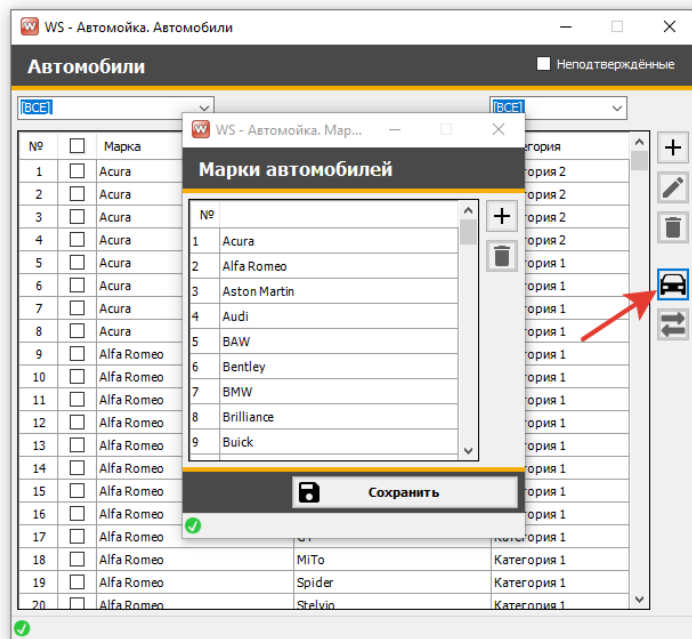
WS - Автомойка. Автомобили

Автомобили

Неподтверждённые

[ВСЕ]

[ВСЕ]

| № | | Марка | | Категория |
|---|---|---|---|---|
| 1 | | Acura | | гория 2 |
| 2 | | Acura | | гория 2 |
| 3 | | Acura | | гория 2 |
| 4 | | Acura | | гория 2 |
| 5 | | Acura | | гория 1 |
| 6 | | Acura | | гория 1 |
| 7 | | Acura | | гория 1 |
| 8 | | Acura | | гория 1 |
| 9 | | Alfa Romeo | | гория 1 |
| 10 | | Alfa Romeo | | гория 1 |
| 11 | | Alfa Romeo | | гория 1 |
| 12 | | Alfa Romeo | | гория 1 |
| 13 | | Alfa Romeo | | гория 1 |
| 14 | | Alfa Romeo | | гория 1 |
| 15 | | Alfa Romeo | | гория 1 |
| 16 | | Alfa Romeo | | гория 1 |
| 17 | | Alfa Romeo | GT | Категория 1 |
| 18 | | Alfa Romeo | MiTo | Категория 1 |
| 19 | | Alfa Romeo | Spider | Категория 1 |
| 20 | | Alfa Romeo | Stelvio | Категория 1 |

WS - Автомойка. Мар...

Марки автомобилей

| № | |
|---|---|
| 1 | Acura |
| 2 | Alfa Romeo |
| 3 | Aston Martin |
| 4 | Audi |
| 5 | BAW |
| 6 | Bentley |
| 7 | BMW |
| 8 | Brilliance |
| 9 | Buick |

Сохранить